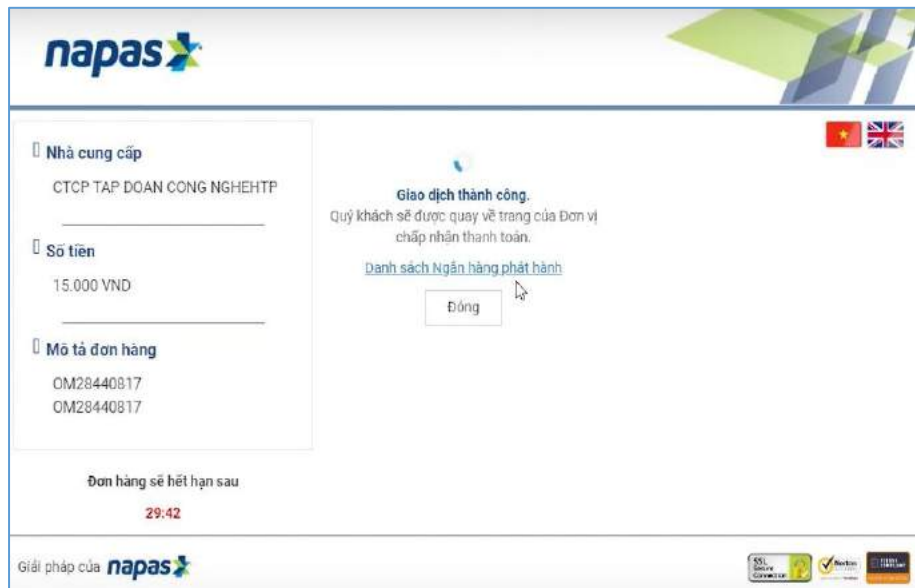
napas

Nhà cung cấp

CTCP TAP DOAN CONG NGHEHTP

Số tiền

15.000 VND

Mô tả đơn hàng

OM28440817
OM28440817

Giao dịch thành công.
Quý khách sẽ được quay về trang của Đơn vị chấp nhận thanh toán.

Danh sách Ngân hàng phát hành

Đóng

Đơn hàng sẽ hết hạn sau

29:42

Giải pháp của napas

SSL Secure Connection

Norton

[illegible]